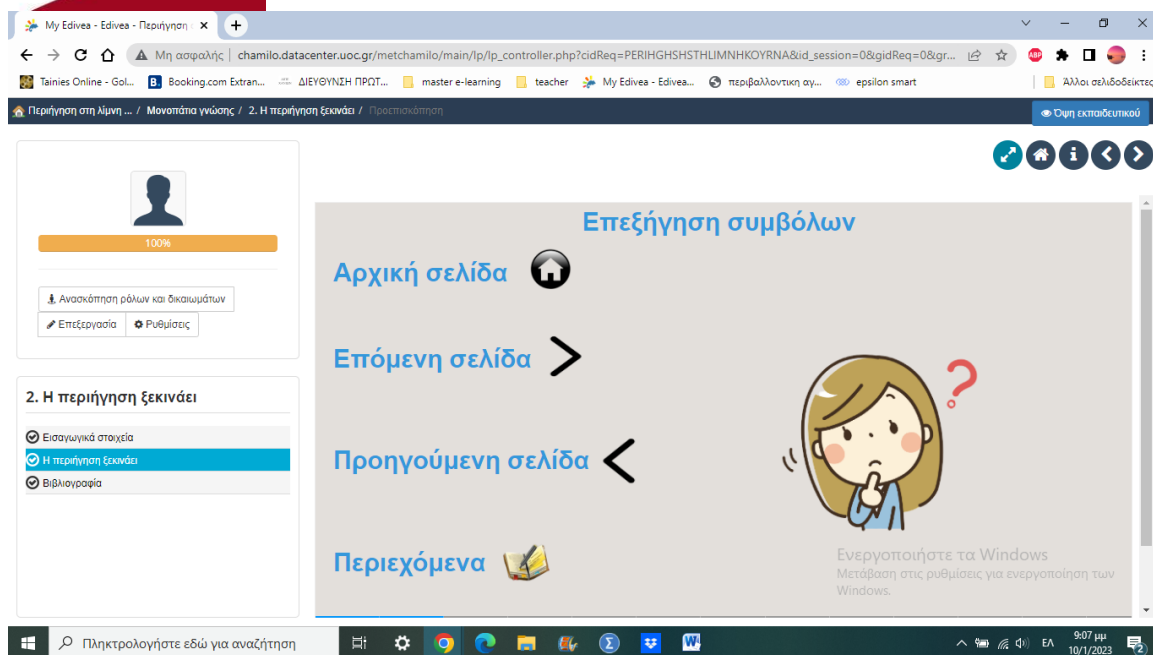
My Edivea - Edivea - Περιήγηση

Μη ασφαλής | chamilo.datacenter.uoc.gr/metchamilo/main/lp/lp_controller.php?cidReq=PERIHGHSHSTHLIMNHKOYRNA&id_session=0&gidReq=0&gr...

Tainies Online - Gol... Booking.com Extran... ΔΙΕΥΘΥΝΣΗ ΠΡΩΤ... master e-learning teacher My Edivea - Edivea... περιβαλλοντική αγ... epsilon smart Άλλοι σελιδοδείκτες

Περιήγηση στη λίμνη ... / Μονοπάτια γνώσης / 2. Η περιήγηση ξεκινάει / Προεπισκόπηση

Όψη εκπαιδευτικού

100%

Ανασκόπηση ρόλων και δικαιωμάτων

Επεξεργασία Ρυθμίσεις

2. Η περιήγηση ξεκινάει

Εισαγωγικά στοιχεία

Η περιήγηση ξεκινάει

Βιβλιογραφία

Επεξήγηση συμβόλων

Αρχική σελίδα

Επόμενη σελίδα

Προηγούμενη σελίδα

Περιεχόμενα

Ενεργοποιήστε τα Windows
Μετάβαση στις ρυθμίσεις για ενεργοποίηση των Windows.

Πληκτρολογήστε εδώ για αναζήτηση

ΕΛ 9:07 μμ 10/1/2023